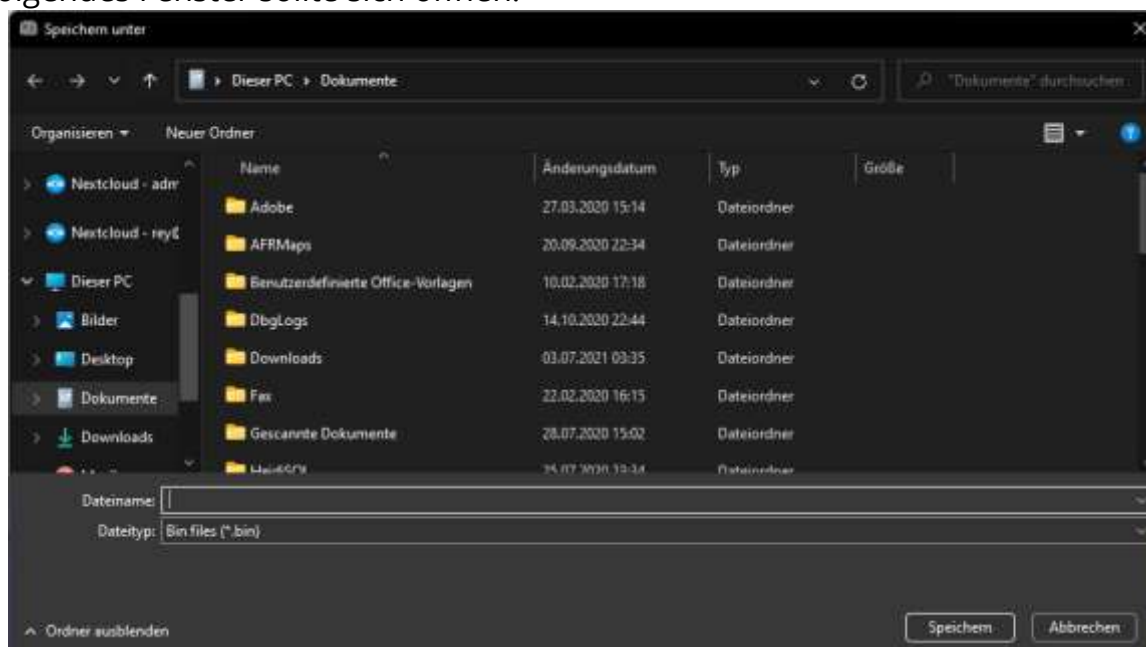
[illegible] Fenster sollte sich öffnen:

Speichern unter

Dieser PC › Dokumente

"Dokumente" durchsuchen

Organisieren ▾ Neuer Ordner

Nextcloud - adm
Nextcloud - rey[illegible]
Dieser PC
Bilder
Desktop
Dokumente
Downloads

| Name | Änderungsdatum | Typ | Größe |
|---|---|---|---|
| Adobe | 27.03.2020 15:14 | Dateiordner | |
| AFRMaps | 20.09.2020 22:34 | Dateiordner | |
| Benutzerdefinierte Office-Vorlagen | 10.02.2020 17:18 | Dateiordner | |
| DbgLogs | 14.10.2020 22:44 | Dateiordner | |
| Downloads | 03.07.2021 03:35 | Dateiordner | |
| Fax | 22.02.2020 16:15 | Dateiordner | |
| Gescannte Dokumente | 28.07.2020 15:02 | Dateiordner | |
| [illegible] | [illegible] | Dateiordner | |

Dateiname:
Dateityp: Bin files (*.bin)

Ordner ausblenden

Speichern Abbrechen